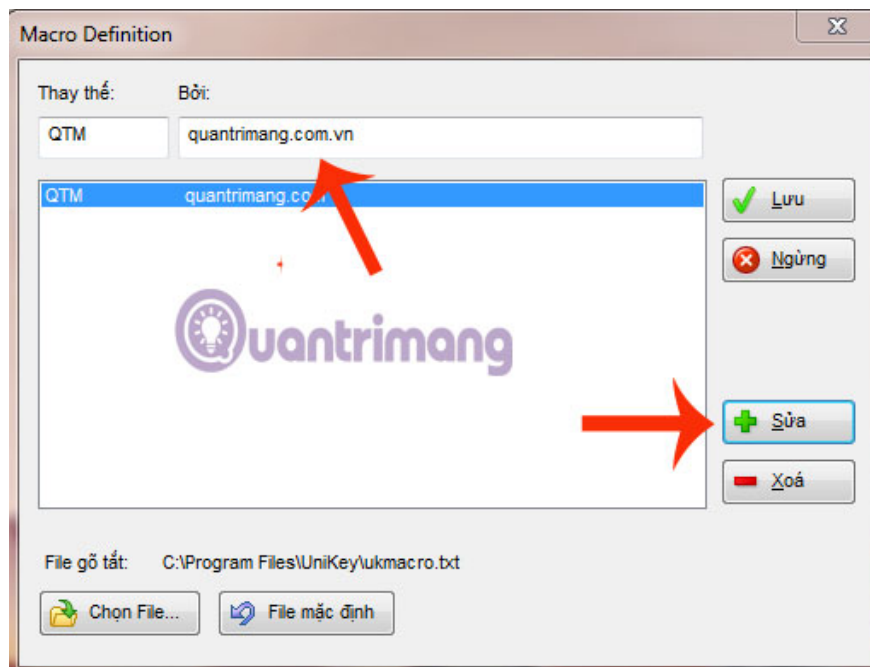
Macro Definition

Thay thế:
Bởi:
QTM
quantrimang.com.vn

| QTM | quantrimang.co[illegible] |
|---|---|

Lưu
Ngừng
Sửa
Xoá

Quantrimang

File gõ tắt: C:\Program Files\UniKey\ukmacro.txt

Chọn File...
File mặc định